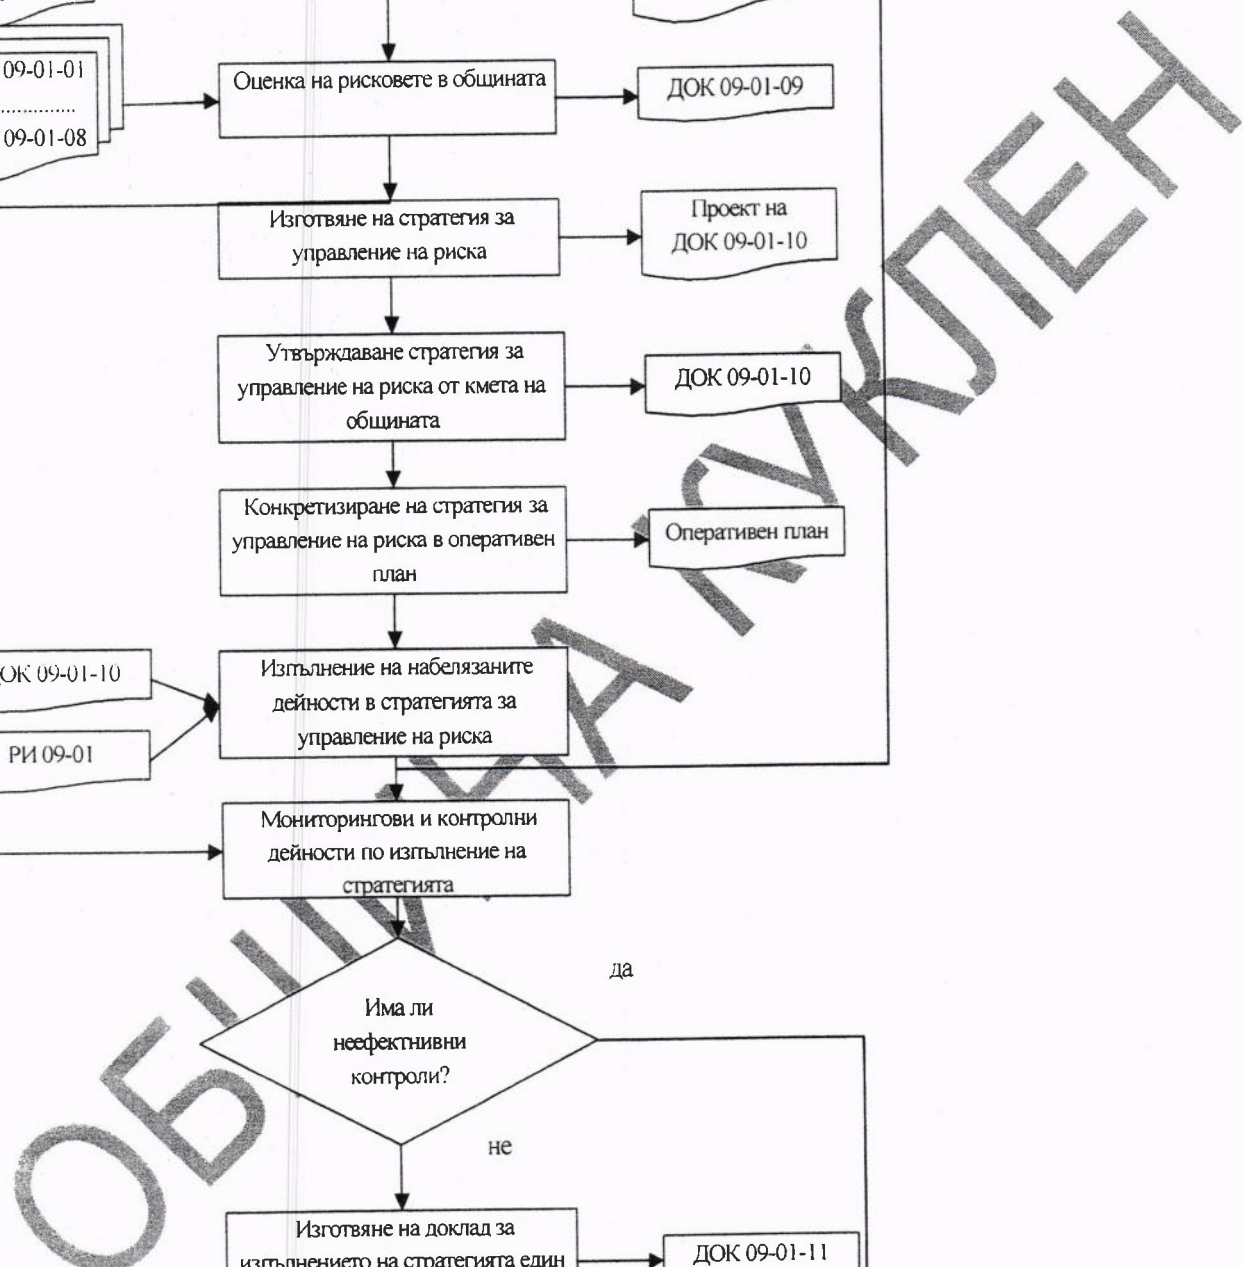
09-01-01
.............
09-01-08

Оценка на рисковете в общината

ДОК 09-01-09

Изготвяне на стратегия за управление на риска

Проект на ДОК 09-01-10

Утвърждаване стратегия за управление на риска от кмета на общината

ДОК 09-01-10

Конкретизиране на стратегия за управление на риска в оперативен план

Оперативен план

ОК 09-01-10

РИ 09-01

Изпълнение на набелязаните дейности в стратегията за управление на риска

Мониторингови и контролни дейности по изпълнение на стратегията

да

Има ли неефектнивни контроли?

не

Изготвяне на доклад за изпълнението на стратегията един

ДОК 09-01-11

ОБЩИНА КУКЛЕН